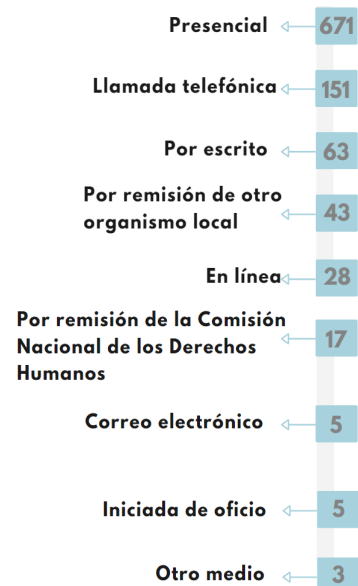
Presencial 671

Llamada telefónica 151

Por escrito 63

Por remisión de otro organismo local 43

En línea 28

Por remisión de la Comisión Nacional de los Derechos Humanos 17

Correo electrónico 5

Iniciada de oficio 5

Otro medio 3